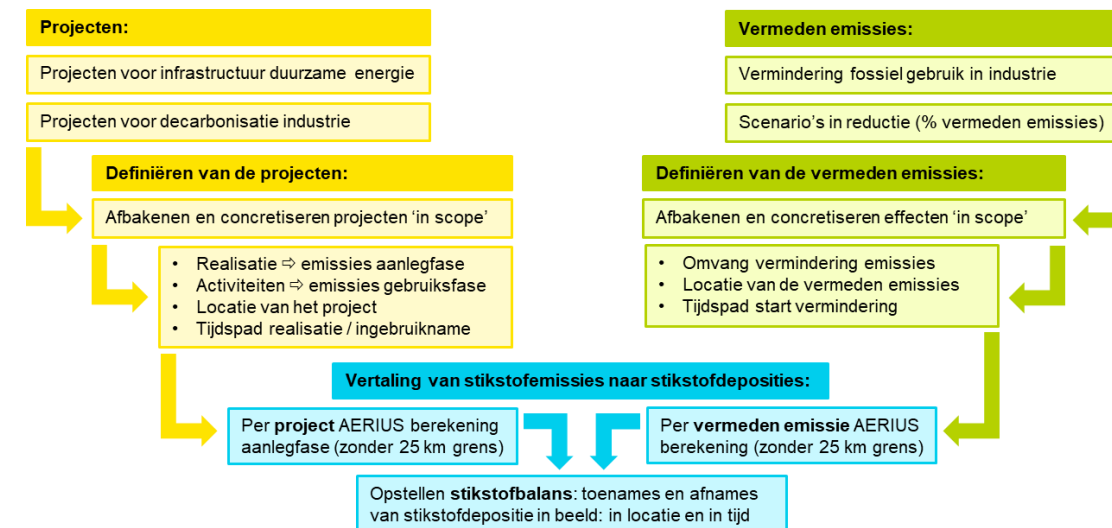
Projecten:

Projecten voor infrastructuur duurzame energie

Projecten voor decarbonisatie industrie

Definiëren van de projecten:

Afbakenen en concretiseren projecten 'in scope'

- Realisatie ⇨ emissies aanlegfase
- Activiteiten ⇨ emissies gebruiksfase
- Locatie van het project
- Tijdspad realisatie / ingebruikname

Vermeden emissies:

Vermindering fossiel gebruik in industrie

Scenario's in reductie (% vermeden emissies)

Definiëren van de vermeden emissies:

Afbakenen en concretiseren effecten 'in scope'

- Omvang vermindering emissies
- Locatie van de vermeden emissies
- Tijdspad start vermindering

Vertaling van stikstofemissies naar stikstofdeposities:

Per **project** AERIUS berekening aanlegfase (zonder 25 km grens)

Per **vermeden emissie** AERIUS berekening (zonder 25 km grens)

Opstellen **stikstofbalans**: toenames en afnames van stikstofdepositie in beeld: in locatie en in tijd